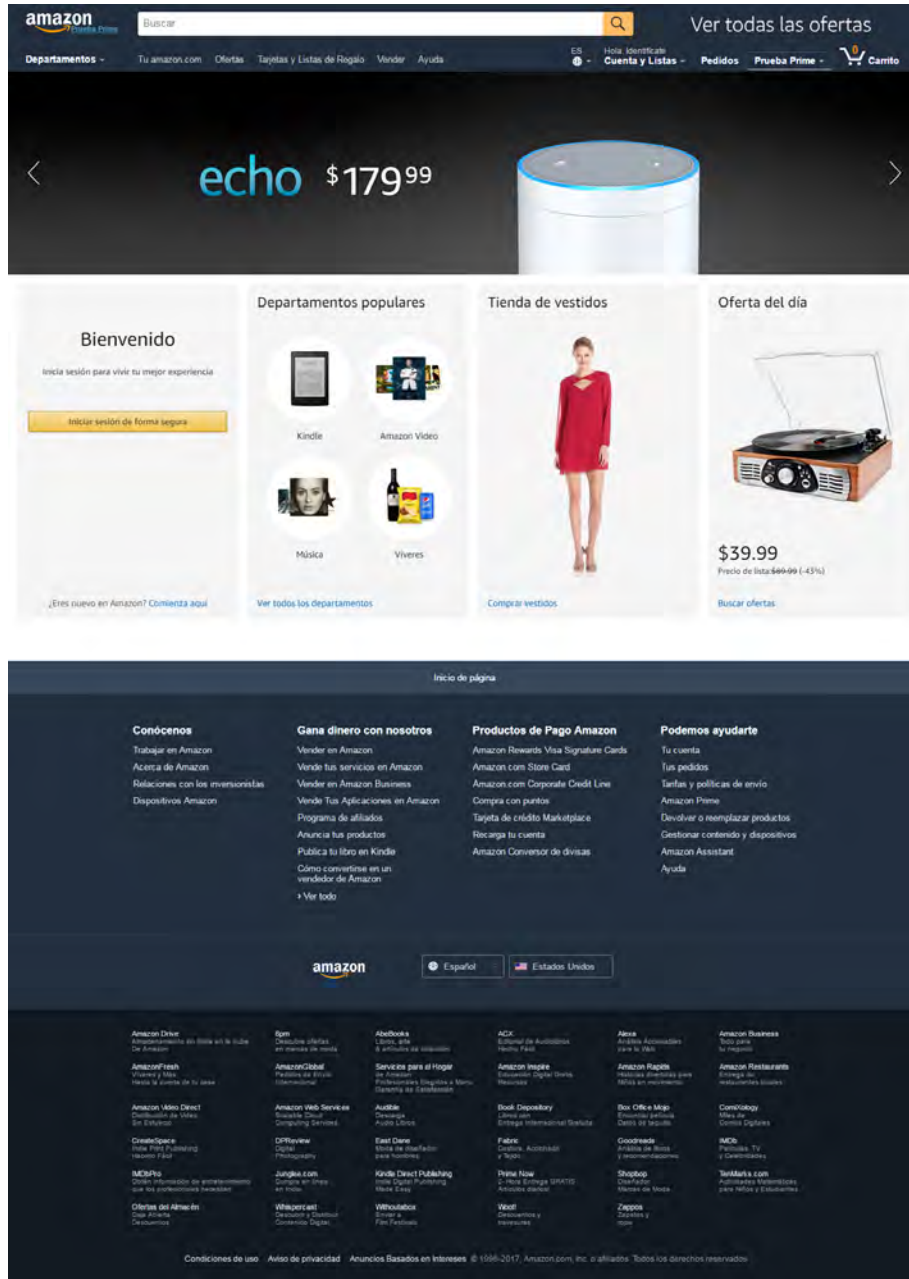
amazon Prueba Prime

Buscar

Ver todas las ofertas

Departamentos · Tu amazon.com · Ofertas · Tarjetas y Listas de Regalo · Vender · Ayuda

ES · Hola. Identifícate Cuenta y Listas · Pedidos · Prueba Prime · 0 Carrito

echo $179^{99}$

Bienvenido

Inicia sesión para vivir tu mejor experiencia

Iniciar sesión de forma segura

¿Eres nuevo en Amazon? Comienza aquí

Departamentos populares

Kindle

Amazon Video

Música

Víveres

Ver todos los departamentos

Tienda de vestidos

Comprar vestidos

Oferta del día

$39.99

Precio de lista: $69.99 (-43%)

Buscar ofertas

Inicio de página

Conócenos
Trabajar en Amazon
Acerca de Amazon
Relaciones con los inversionistas
Dispositivos Amazon

Gana dinero con nosotros
Vender en Amazon
Vende tus servicios en Amazon
Vender en Amazon Business
Vende Tus Aplicaciones en Amazon
Programa de afiliados
Anuncia tus productos
Publica tu libro en Kindle
Cómo convertirse en un vendedor de Amazon
› Ver todo

Productos de Pago Amazon
Amazon Rewards Visa Signature Cards
Amazon.com Store Card
Amazon.com Corporate Credit Line
Compra con puntos
Tarjeta de crédito Marketplace
Recarga tu cuenta
Amazon Conversor de divisas

Podemos ayudarte
Tu cuenta
Tus pedidos
Tarifas y políticas de envío
Amazon Prime
Devolver o reemplazar productos
Gestionar contenido y dispositivos
Amazon Assistant
Ayuda

amazon

Español

Estados Unidos

Amazon Drive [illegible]
6pm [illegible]
AbeBooks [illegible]
ACX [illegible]
Alexa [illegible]
Amazon Business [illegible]
AmazonFresh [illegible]
AmazonGlobal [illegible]
Servicios para el Hogar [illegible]
Amazon Inspire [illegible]
Amazon Rapids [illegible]
Amazon Restaurants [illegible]
Amazon Video Direct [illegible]
Amazon Web Services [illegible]
Audible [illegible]
Book Depository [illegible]
Box Office Mojo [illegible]
ComiXology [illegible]
CreateSpace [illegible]
DPReview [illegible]
East Dane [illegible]
Fabric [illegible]
Goodreads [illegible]
IMDb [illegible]
IMDbPro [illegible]
Junglee.com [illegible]
Kindle Direct Publishing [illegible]
Prime Now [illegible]
Shopbop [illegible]
TenMarks.com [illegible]
Ofertas del Almacén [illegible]
Whispercast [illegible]
Withoutabox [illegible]
Woot! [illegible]
Zappos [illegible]

Condiciones de uso · Aviso de privacidad · Anuncios Basados en Intereses · © 1996-2017, Amazon.com, Inc. o afiliados. Todos los derechos reservados